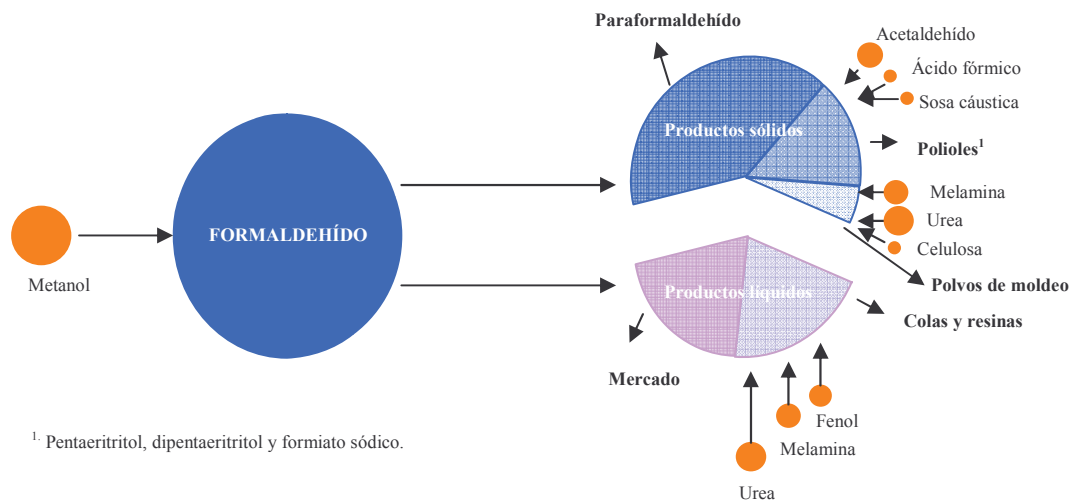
Paraformaldehído

Acetaldehído

Ácido fórmico

Sosa cáustica

Productos sólidos

Polioles$^{1}$

Melamina

Urea

Celulosa

Metanol

FORMALDEHÍDO

Polvos de moldeo

Productos líquidos

Colas y resinas

Mercado

Fenol

Melamina

Urea

$^{1.}$ Pentaeritritol, dipentaeritritol y formiato sódico.